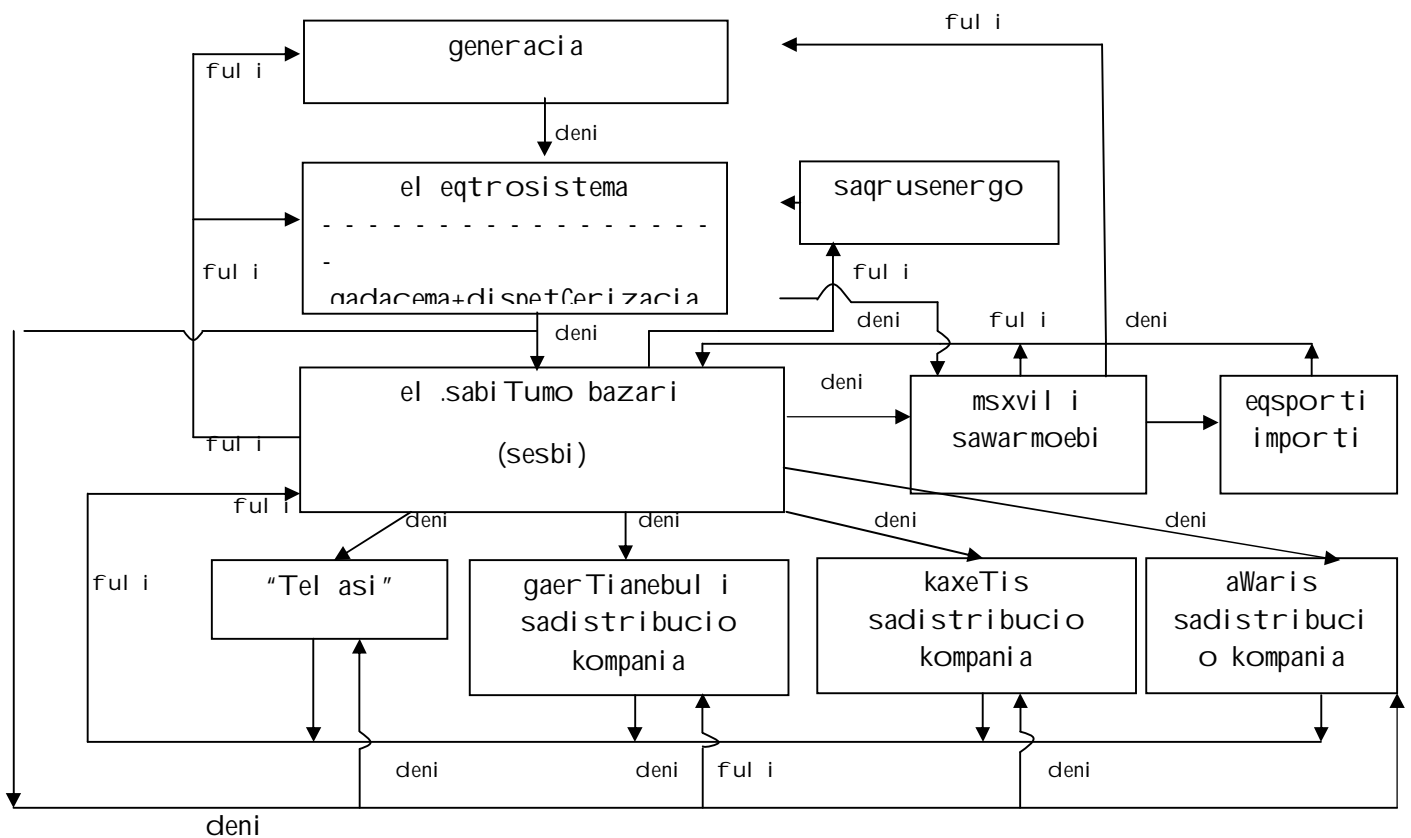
generacia

fuli

fuli

deni

eleqtrosistema
-------------------
gadacema+dispetCerizacia

saqrusenergo

fuli

fuli

deni

fuli

deni

deni

el.sabiTumo bazari
(sesbi)

deni

msxvili sawarmoebi

eqsporti importi

fuli

fuli

deni

deni

deni

deni

fuli

"Telasi"

gaerTianebuli sadistribucio kompania

kaxeTis sadistribucio kompania

aWaris sadistribucio kompania

deni

deni

fuli

deni

deni